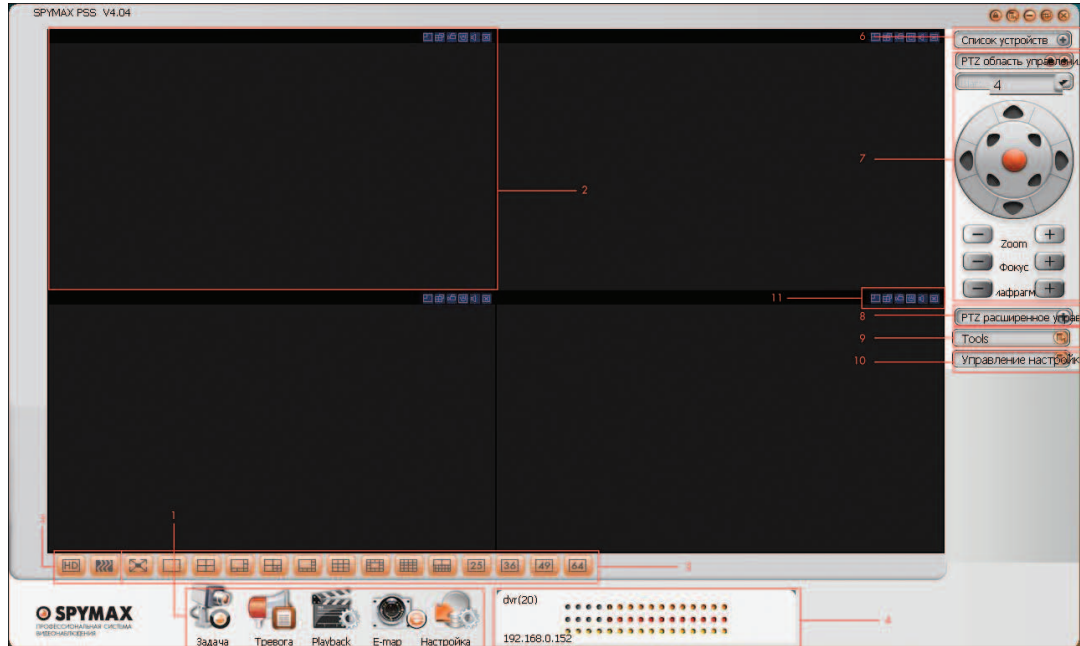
SPYMAX PSS V4.04

6

Список устройств

PTZ область управлени

4

7

2

Zoom

Фокус

иафрагм

11

8

PTZ расширенное управ

9

Tools

10

Управление настройк

3

1

HD

25

36

49

64

3

SPYMAX

ПРОФЕССИОНАЛЬНАЯ СИСТЕМА ВИДЕОНАБЛЮДЕНИЯ

Задача

Тревога

Playback

E-map

Настройка

dvr(20)

192.168.0.152

4